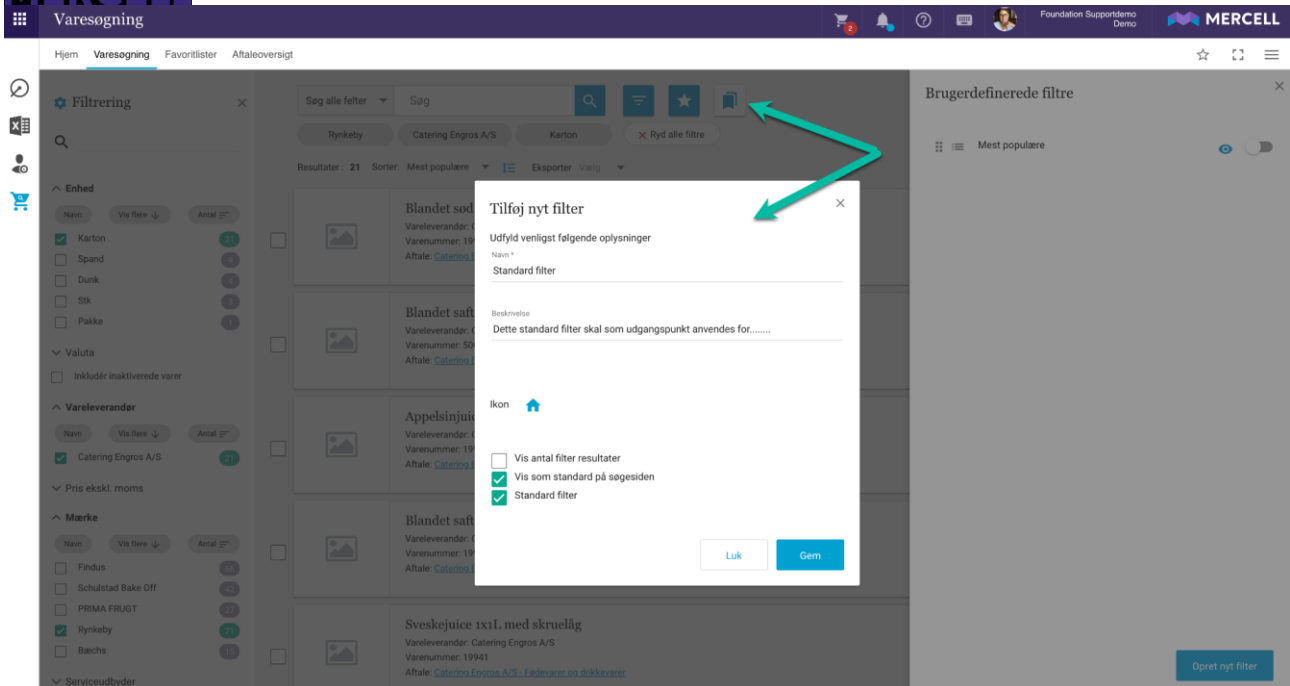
Varesøgning

2

Foundation Supportdemo Demo

MERCELL

Hjem Varesøgning Favoritlister Aftaleoversigt

Filtrering

^ Enhed

Navn Vis flere Antal

Karton 21

Spand 0

Dunk 0

Stk 0

Pakke 0

Valuta

Inkludér inaktiverede varer

^ Vareleverandør

Navn Vis flere Antal

Catering Engros A/S 21

Pris ekskl. moms

^ Mærke

Navn Vis flere Antal

Findus 55

Schulstad Bake Off 42

PRIMA FRUGT 27

Rynkeby 21

Bæchs 19

Serviceudbyder

Søg alle felter Søg

Rynkeby Catering Engros A/S Karton Ryd alle filtre

Resultater: 21 Sorter: Mest populære Eksporter Vælg

Blandet sød
Vareleverandør: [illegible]
Varenummer: 19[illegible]
Aftale: Catering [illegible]

Blandet saft
Vareleverandør: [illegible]
Varenummer: 50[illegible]
Aftale: Catering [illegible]

Appelsinjuic
Vareleverandør: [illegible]
Varenummer: 19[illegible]
Aftale: Catering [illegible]

Blandet saft
Vareleverandør: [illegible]
Varenummer: 19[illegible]
Aftale: Catering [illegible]

Sveskejuice 1x1L med skruelåg
Vareleverandør: Catering Engros A/S
Varenummer: 19941
Aftale: Catering Engros A/S - Fødevarer og drikkevarer

Tilføj nyt filter

Udfyld venligst følgende oplysninger

Navn *
Standard filter

Beskrivelse
Dette standard filter skal som udgangspunkt anvendes for........

Ikon

Vis antal filter resultater
Vis som standard på søgesiden
Standard filter

Luk Gem

Brugerdefinerede filtre

Mest populære

Opret nyt filter